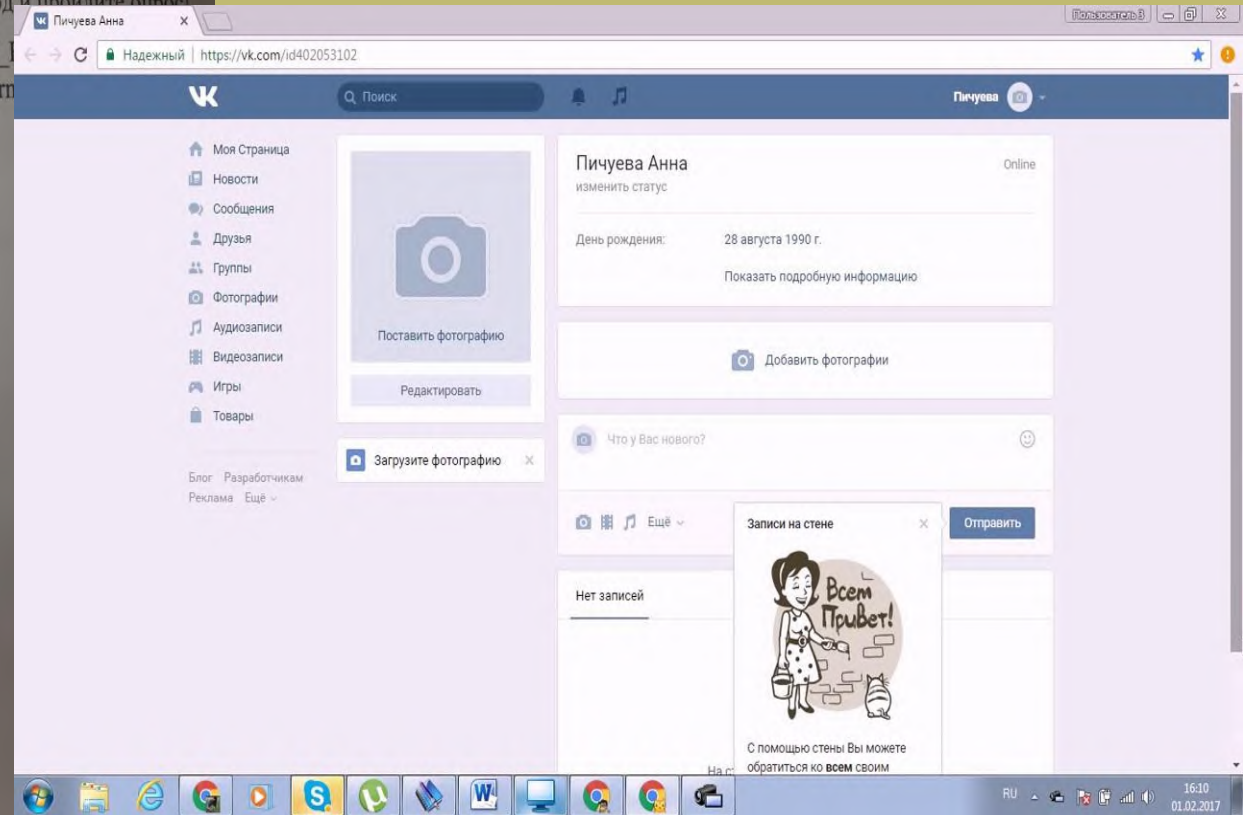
Пичуева Анна ×

Пользователь 3

Надежный | https://vk.com/id402053102

Поиск

Пичуева

Моя Страница
Новости
Сообщения
Друзья
Группы
Фотографии
Аудиозаписи
Видеозаписи
Игры
Товары

Блог Разработчикам
Реклама Ещё

Поставить фотографию

Редактировать

Загрузите фотографию ×

Пичуева Анна

Online

изменить статус

День рождения: 28 августа 1990 г.

Показать подробную информацию

Добавить фотографии

Что у Вас нового?

Ещё

Отправить

Записи на стене ×

Всем Привет!

С помощью стены Вы можете обратиться ко **всем** своим

Нет записей

На с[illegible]

RU

16:10
01.02.2017